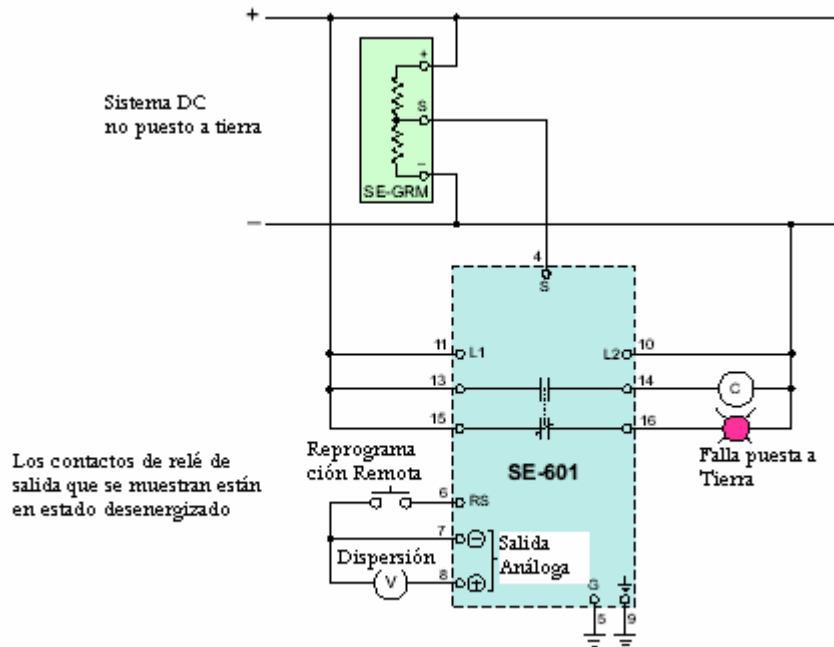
+

−

Sistema DC no puesto a tierra

+
S
−
SE-GRM

4
S

11 L1
L2 10
13
14
15
16
C

SE-601

Falla puesta a Tierra

Los contactos de relé de salida que se muestran están en estado desenergizado

Reprogramación Remota
6 RS
7 $\ominus$
8 $\oplus$
Salida Análoga
Dispersión
V
G
5
9